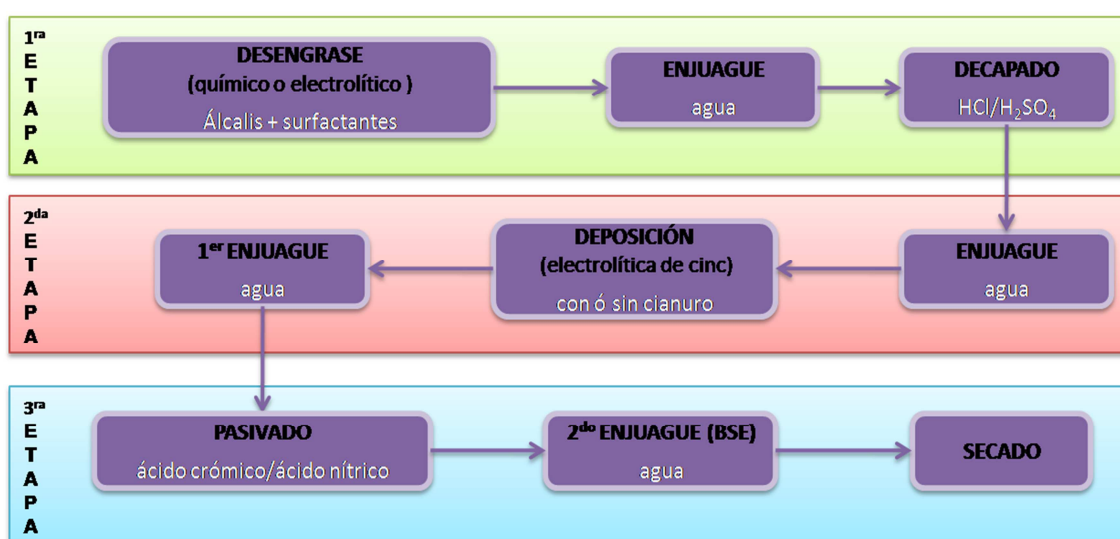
1$^{ra}$ ETAPA

DESENGRASE
(químico o electrolítico )
Álcalis + surfactantes

ENJUAGUE
agua

DECAPADO
HCl/$H_2SO_4$

2$^{da}$ ETAPA

ENJUAGUE
agua

DEPOSICIÓN
(electrolítica de cinc)
con ó sin cianuro

1$^{er}$ ENJUAGUE
agua

3$^{ra}$ ETAPA

PASIVADO
ácido crómico/ácido nítrico

2$^{do}$ ENJUAGUE (BSE)
agua

SECADO